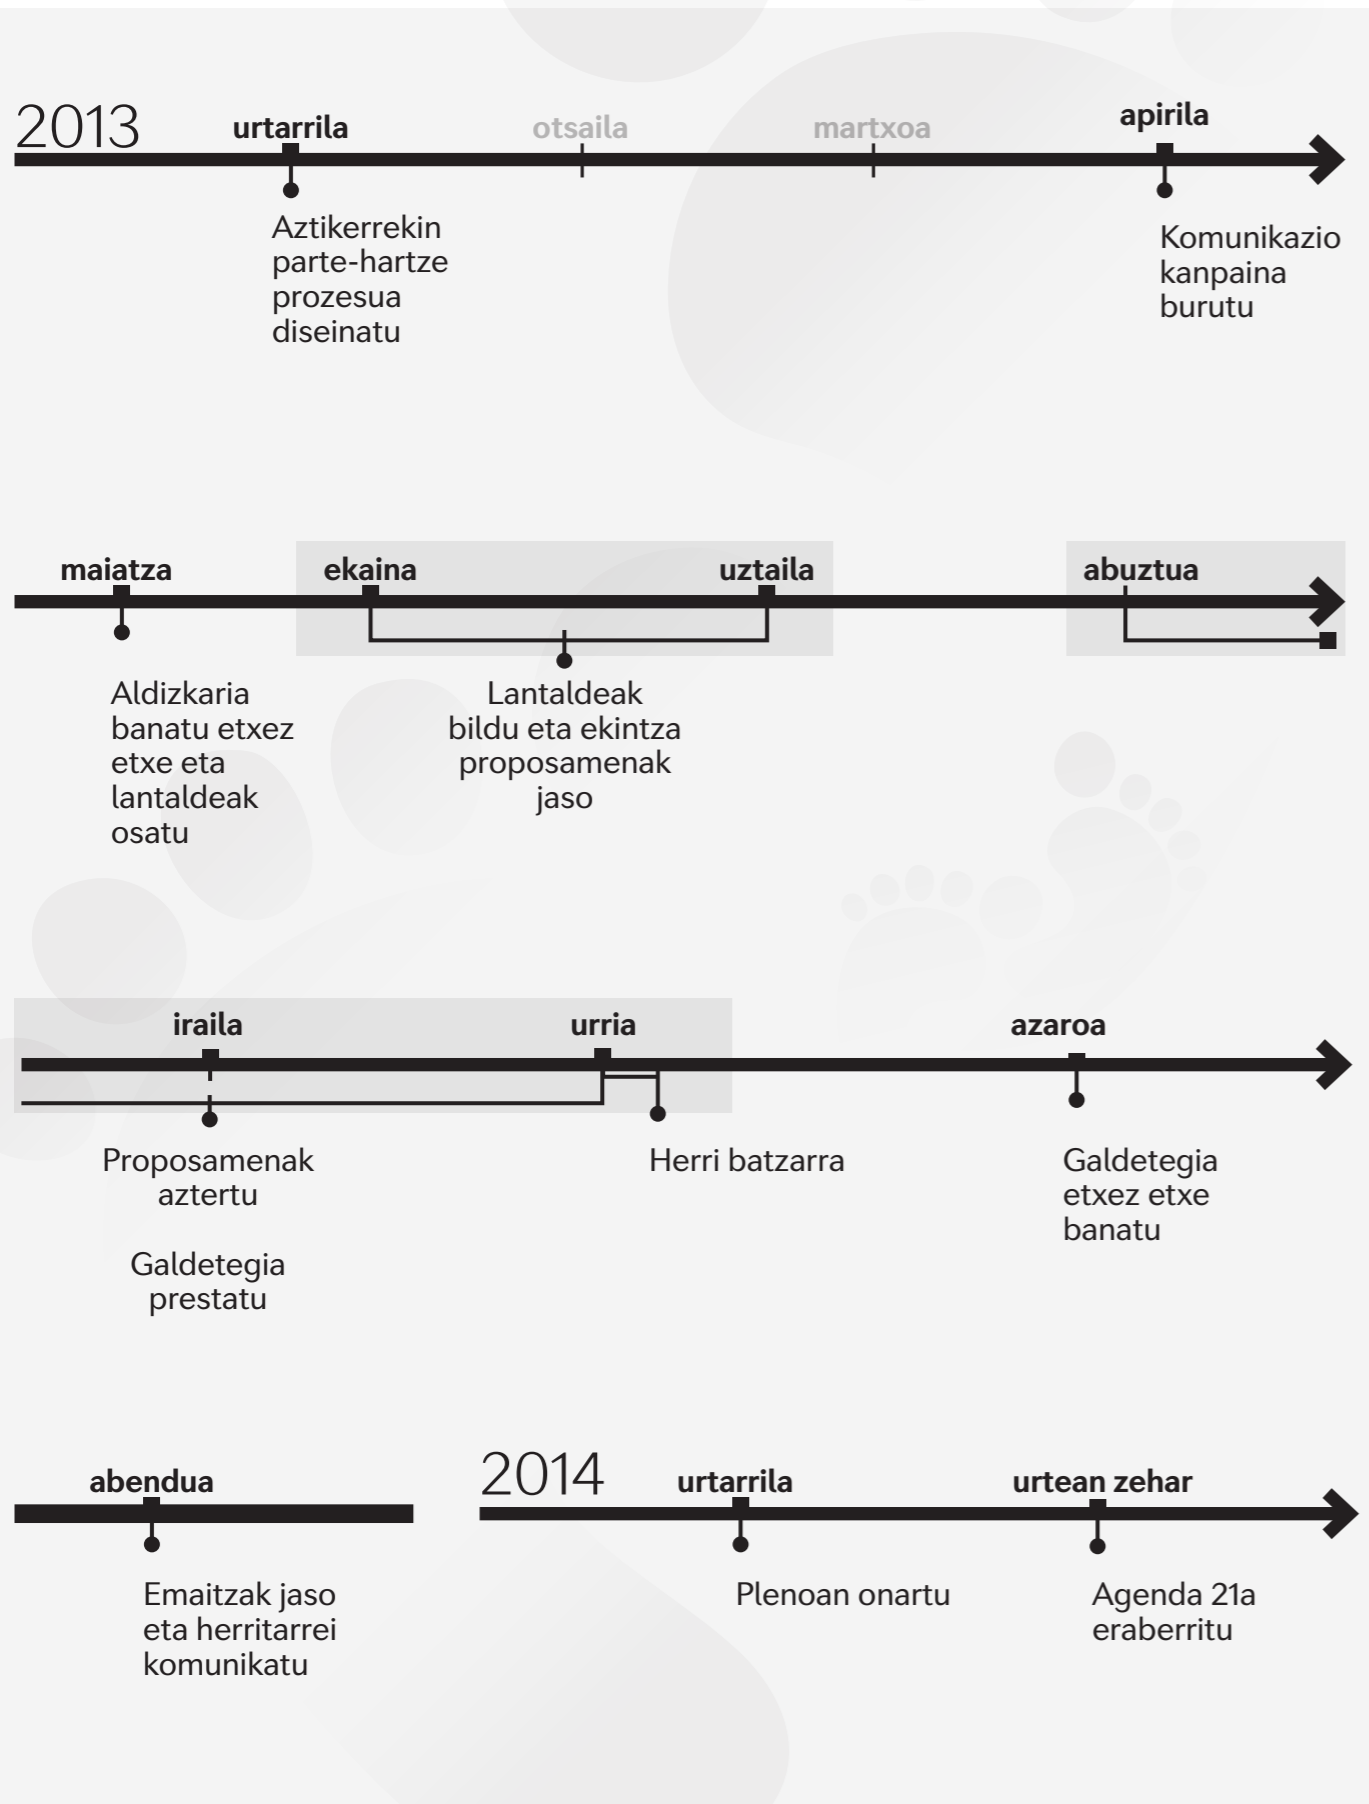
2013

urtarrila

otsaila

martxoa

apirila

Aztikerrekin parte-hartze prozesua diseinatu

Komunikazio kanpaina burutu

maiatza

ekaina

uztaila

abuztua

Aldizkaria banatu etxez etxe eta lantaldeak osatu

Lantaldeak bildu eta ekintza proposamenak jaso

iraila

urria

azaroa

Proposamenak aztertu

Galdetegia prestatu

Herri batzarra

Galdetegia etxez etxe banatu

abendua

2014

urtarrila

urtean zehar

Emaitzak jaso eta herritarrei komunikatu

Plenoan onartu

Agenda 21a eraberritu